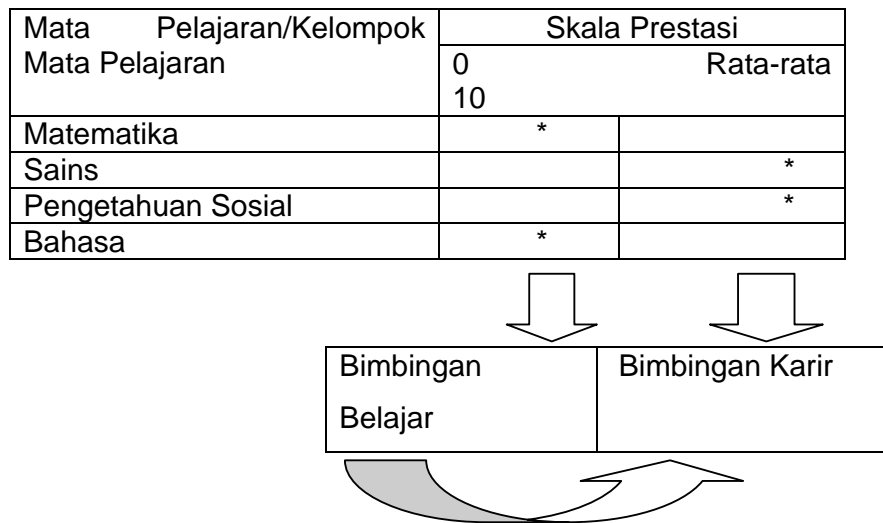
| Mata Pelajaran/Kelompok Mata Pelajaran | Skala Prestasi | |
|---|---|---|
| | 0 Rata-rata 10 | |
| Matematika | * | |
| Sains | | * |
| Pengetahuan Sosial | | * |
| Bahasa | * | |

| Bimbingan Belajar | Bimbingan Karir |
|---|---|